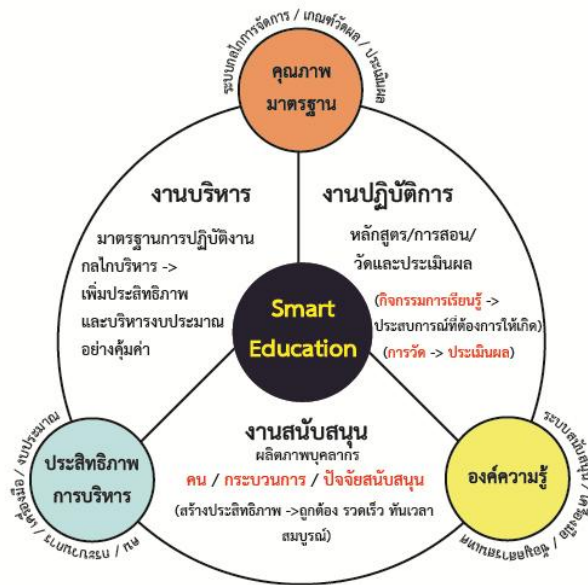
ระบบกลไกการจัดการ / เกณฑ์วัดผล / ประเมินผล

คุณภาพ มาตรฐาน

งานบริหาร

มาตรฐานการปฏิบัติงาน กลไกบริหาร -> เพิ่มประสิทธิภาพ และบริหารงบประมาณ อย่างคุ้มค่า

งานปฏิบัติการ

หลักสูตร/การสอน/ วัดและประเมินผล

(กิจกรรมการเรียนรู้ -> ประสบการณ์ที่ต้องการให้เกิด)

(การวัด -> ประเมินผล)

Smart Education

งานสนับสนุน

ผลิตภาพบุคลากร

คน / กระบวนการ / ปัจจัยสนับสนุน

(สร้างประสิทธิภาพ ->ถูกต้อง รวดเร็ว ทันเวลา สมบูรณ์)

ประสิทธิภาพ การบริหาร

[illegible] / งบประมาณ

องค์ความรู้

ระบบสนับสนุน / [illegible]